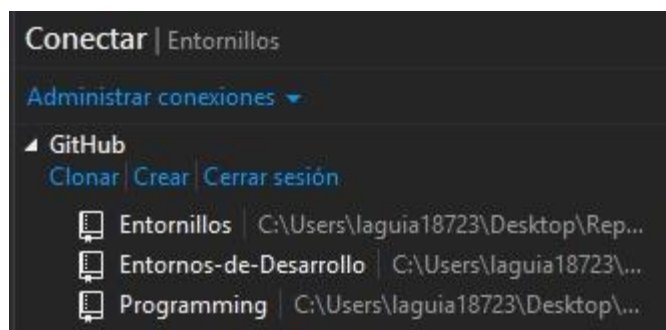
Conectar | Entornillos

Administrar conexiones ▾

◢ GitHub
Clonar | Crear | Cerrar sesión

Entornillos | C:\Users\laguia18723\Desktop\Rep...
Entornos-de-Desarrollo | C:\Users\laguia18723\...
Programming | C:\Users\laguia18723\Desktop\...